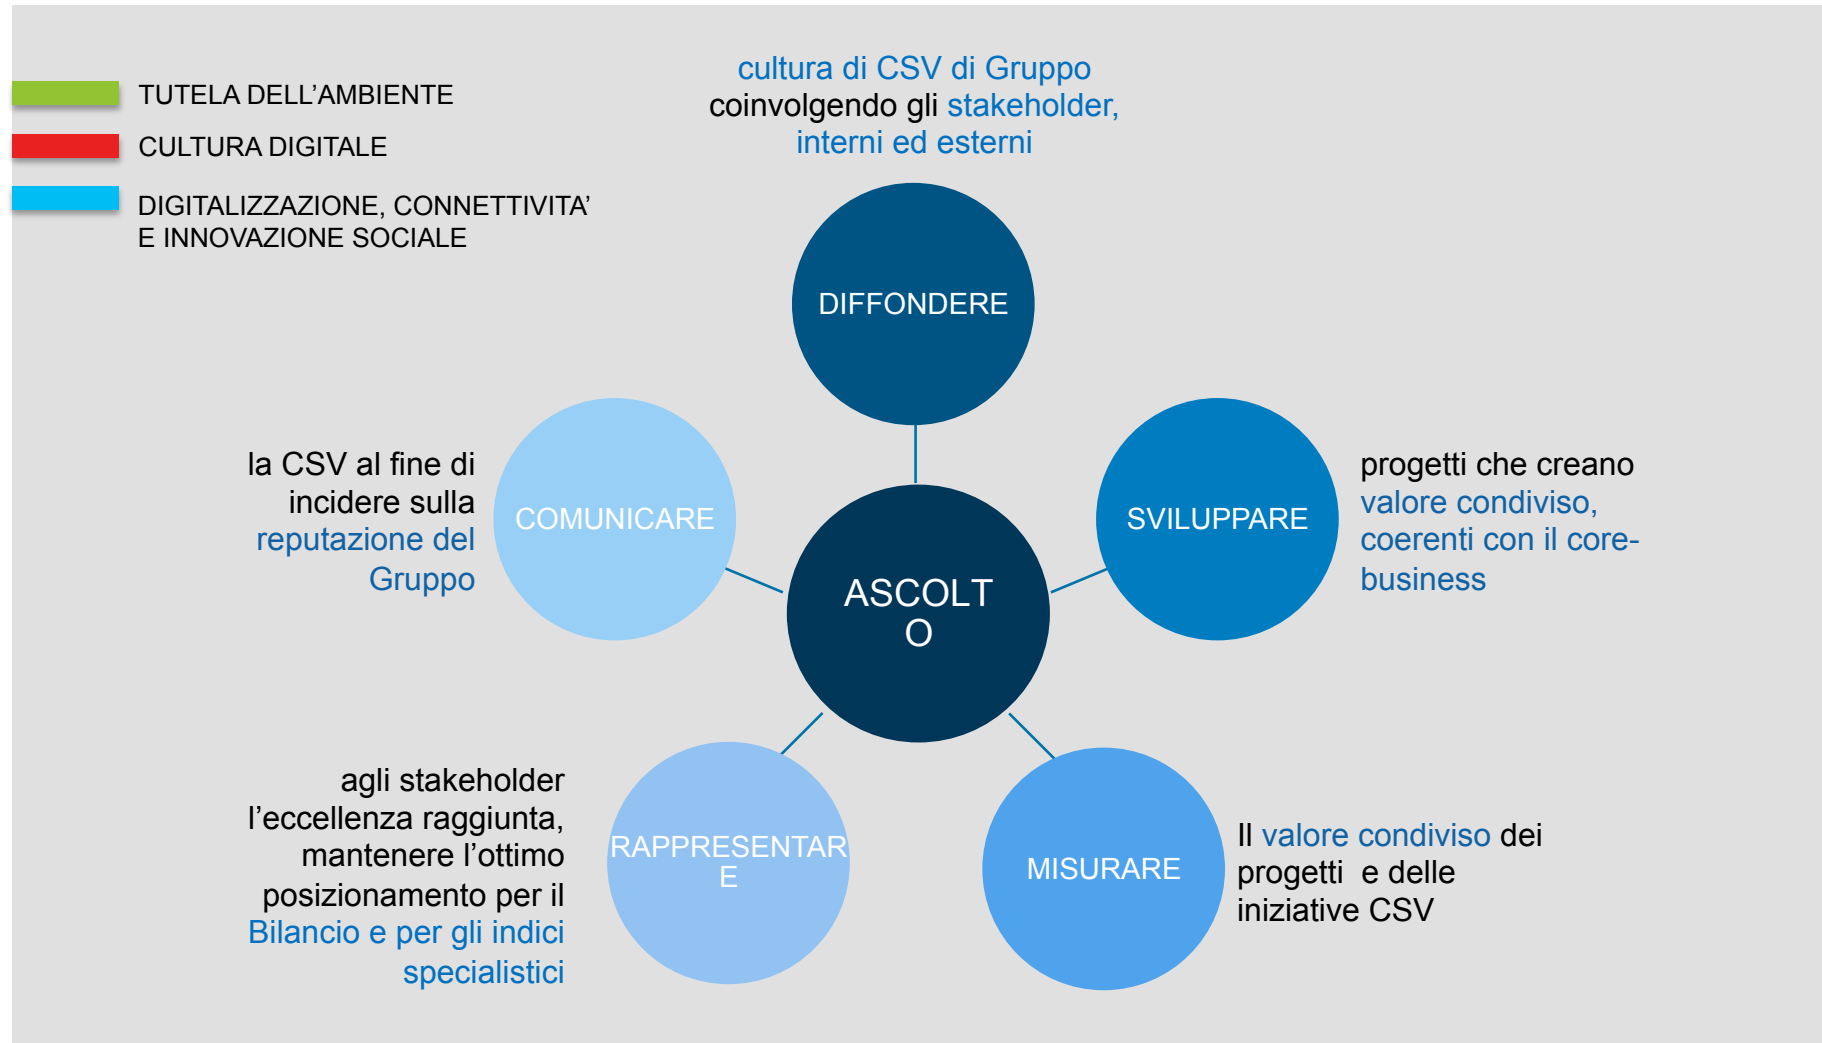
TUTELA DELL'AMBIENTE

CULTURA DIGITALE

DIGITALIZZAZIONE, CONNETTIVITA' E INNOVAZIONE SOCIALE

cultura di CSV di Gruppo coinvolgendo gli stakeholder, interni ed esterni

DIFFONDERE

la CSV al fine di incidere sulla reputazione del Gruppo

COMUNICARE

ASCOLT
O

SVILUPPARE

progetti che creano valore condiviso, coerenti con il core-business

agli stakeholder l'eccellenza raggiunta, mantenere l'ottimo posizionamento per il Bilancio e per gli indici specialistici

RAPPRESENTAR
E

MISURARE

Il valore condiviso dei progetti e delle iniziative CSV